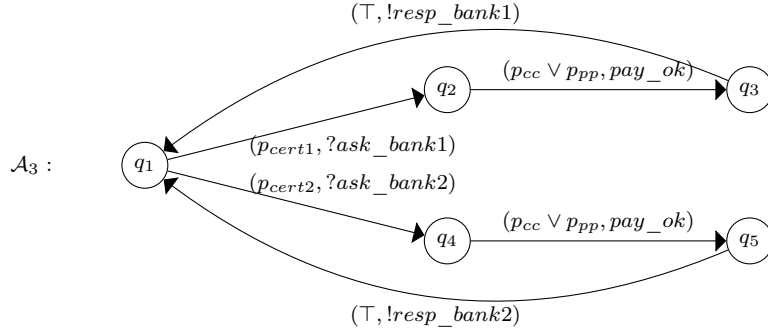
$(\top, !resp\_bank1)$

$q_2$

$(p_{cc} \vee p_{pp}, pay\_ok)$

$q_3$

$\mathcal{A}_3 :$

$q_1$

$(p_{cert1}, ?ask\_bank1)$

$(p_{cert2}, ?ask\_bank2)$

$q_4$

$(p_{cc} \vee p_{pp}, pay\_ok)$

$q_5$

$(\top, !resp\_bank2)$